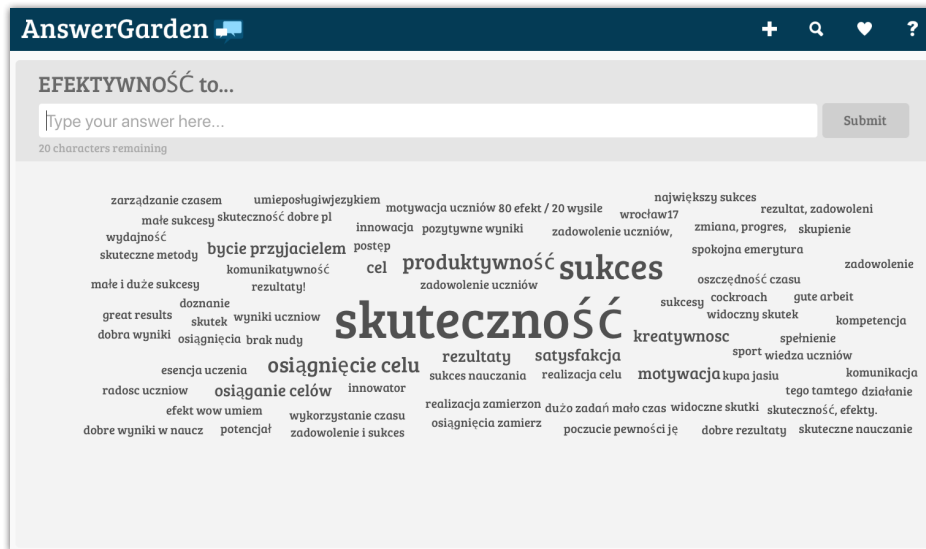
AnswerGarden

+ ?

EFEKTYWNOŚĆ to...

Type your answer here...

Submit

20 characters remaining

zarządzanie czasem umieposługiwjezykiem motywacja uczniów 80 efekt / 20 wysile największy sukces rezultat, zadowoleni małe sukcesy skuteczność dobre pl innowacja pozytywne wyniki wrocław17 zmiana, progres, skupienie wydajność zadowolenie uczniów, skuteczne metody bycie przyjacielem postęp spokojna emerytura komunikatywność cel produktywność sukces zadowolenie małe i duże sukcesy rezultaty! zadowolenie uczniów oszczędność czasu doznanie sukcesy cockroach gute arbeit great results skutek wyniki uczniow skuteczność widoczny skutek kompetencja dobra wyniki osiągnięcia brak nudy kreatywnosc spełnienie sport wiedza uczniów esencja uczenia osiągnięcie celu rezultaty satysfakcja komunikacja sukces nauczania realizacja celu motywacja kupa jasiu radosc uczniow osiąganie celów innowator tego tamtego działanie efekt wow umiem wykorzystanie czasu realizacja zamierzon dużo zadań mało czas widoczne skutki skuteczność, efekty. dobre wyniki w naucz potencjał zadowolenie i sukces osiągnięcia zamierz poczucie pewności ję dobre rezultaty skuteczne nauczanie